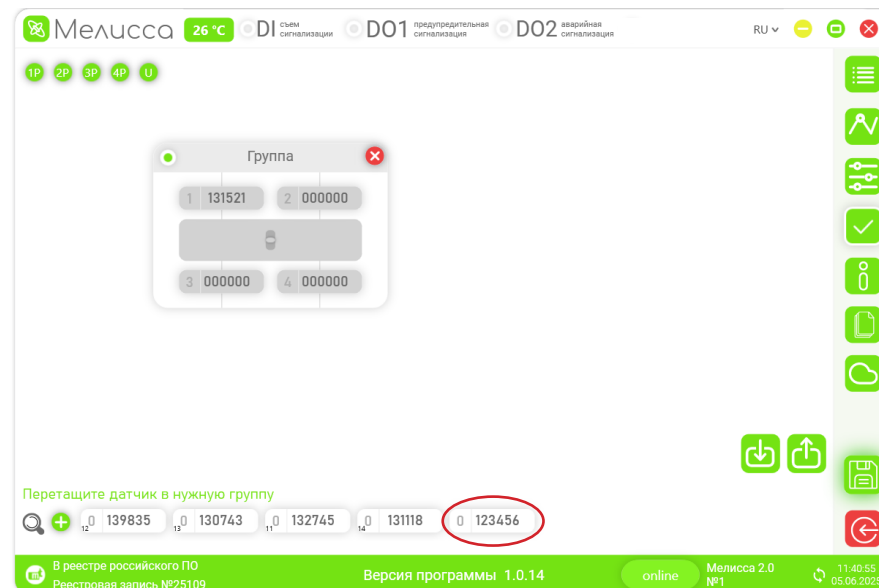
Мелисса 26 °C DI съем сигнализации DO1 предупредительная сигнализация DO2 аварийная сигнализация RU

1P 2P 3P 4P U

Группа

1 131521 2 000000

3 000000 4 000000

Перетащите датчик в нужную группу

0 139835 12
0 130743 13
0 132745 11
0 131118 14
0 123456

В реестре российского ПО
Реестровая запись №25109

Версия программы 1.0.14

online

Мелисса 2.0
№1

11:40:55
05.06.2025